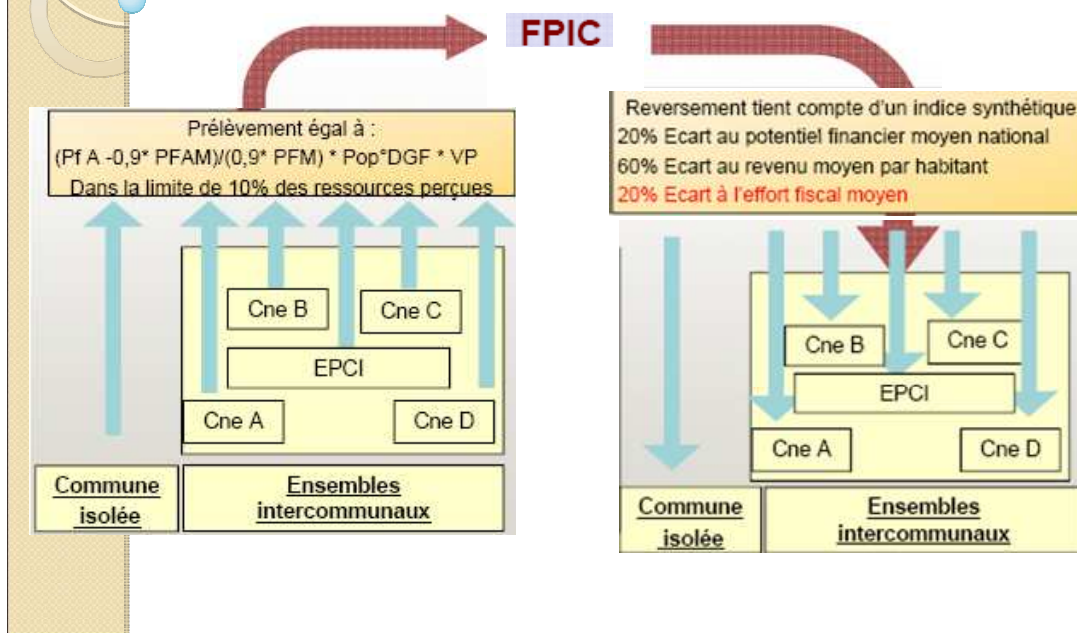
FPIC

Prélèvement égal à :
(Pf A -0,9* PFAM)/(0,9* PFM) * Pop*DGF * VP
Dans la limite de 10% des ressources perçues

Cne B
Cne C
EPCI
Cne A
Cne D

Commune isolée
Ensembles intercommunaux

Reversement tient compte d'un indice synthétique
20% Ecart au potentiel financier moyen national
60% Ecart au revenu moyen par habitant
20% Ecart à l'effort fiscal moyen

Cne B
Cne C
EPCI
Cne A
Cne D

Commune isolée
Ensembles intercommunaux